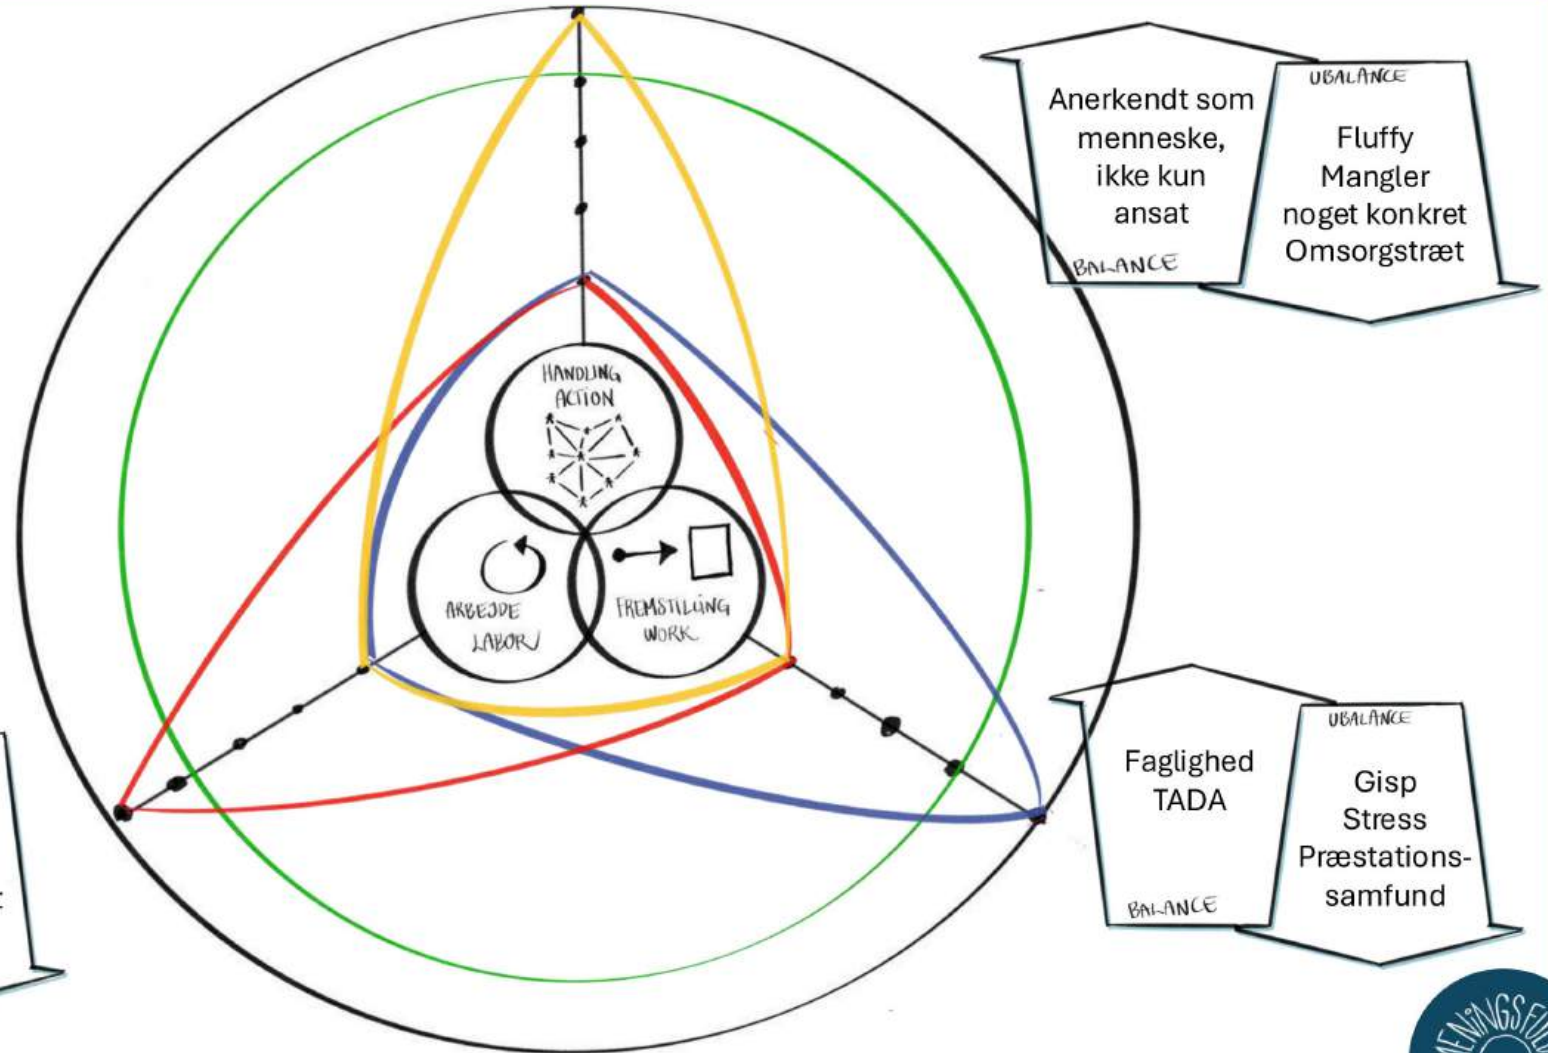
Anerkendt som menneske, ikke kun ansat

BALANCE

UBALANCE

Fluffy
Mangler noget konkret
Omsorgstræt

HANDLING
ACTION

ARBEJDE
LABOR

FREMSTILLING
WORK

Faglighed
TADA

BALANCE

UBALANCE

Gisp
Stress
Præstationssamfund

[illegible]